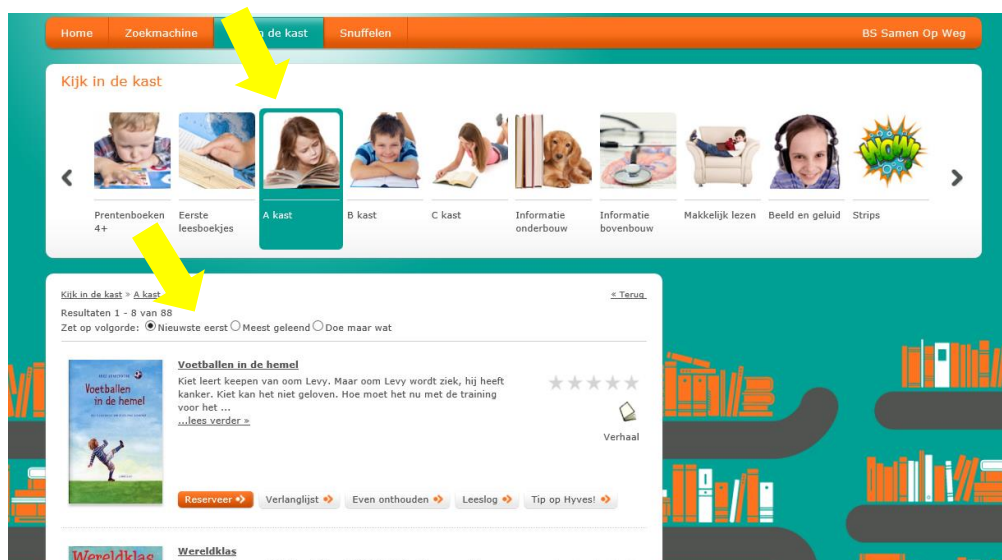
Home | Zoekmachine | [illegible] de kast | Snuffelen | BS Samen Op Weg

Kijk in de kast

Prentenboeken 4+
Eerste leesboekjes
A kast
B kast
C kast
Informatie onderbouw
Informatie bovenbouw
Makkelijk lezen
Beeld en geluid
Strips

Kijk in de kast » A kast
« Terug
Resultaten 1 - 8 van 88
Zet op volgorde: Nieuwste eerst Meest geleend Doe maar wat

Voetballen in de hemel
Voetballen in de hemel
Kiet leert keepen van oom Levy. Maar oom Levy wordt ziek, hij heeft kanker. Kiet kan het niet geloven. Hoe moet het nu met de training voor het ...
...lees verder »
Verhaal

Reserveer | Verlanglijst | Even onthouden | Leeslog | Tip op Hyves!

Wereldklas
Wereldklas